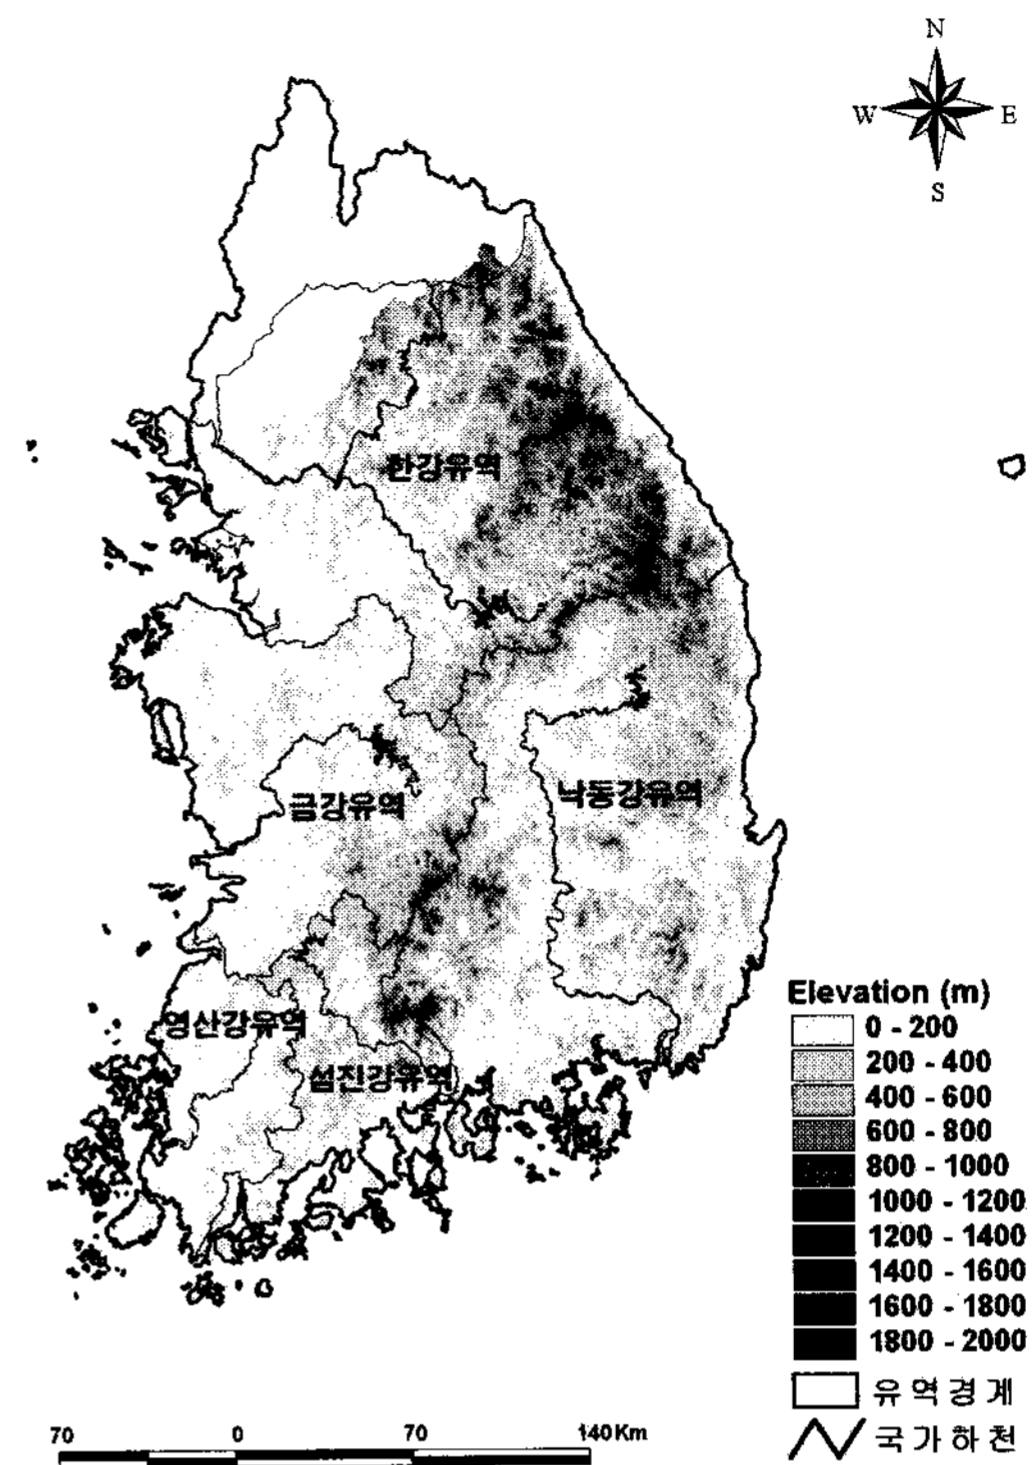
N
W
E
S

한강유역

금강유역

낙동강유역

영산강유역

섬진강유역

Elevation (m)
0 - 200
200 - 400
400 - 600
600 - 800
800 - 1000
1000 - 1200
1200 - 1400
1400 - 1600
1600 - 1800
1800 - 2000
유역경계
국가하천

70 0 70 140 Km